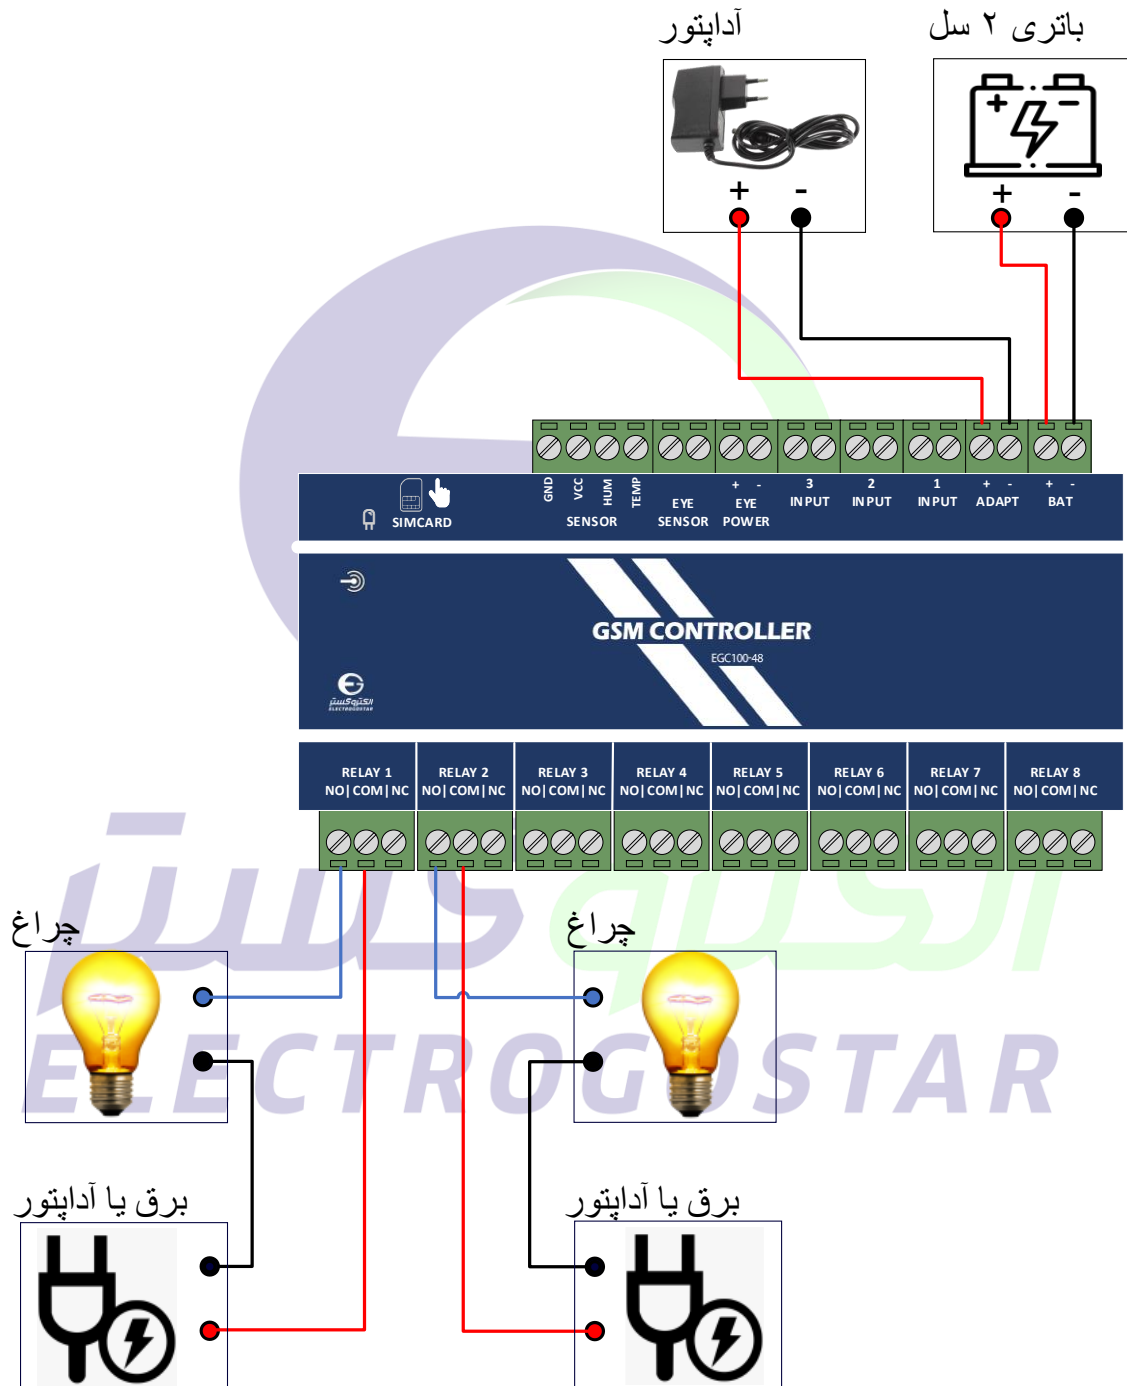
آداپتور

باتری ۲ سل

+ -

+ -

SIMCARD

GND VCC HUM TEMP
SENSOR

EYE SENSOR

+ -
EYE POWER

3
INPUT

2
INPUT

1
INPUT

+ -
ADAPT

+ -
BAT

GSM CONTROLLER
EGC100-48

الکتروگستر
ELECTROGOSTAR

| RELAY 1 | RELAY 2 | RELAY 3 | RELAY 4 | RELAY 5 | RELAY 6 | RELAY 7 | RELAY 8 |
|---|---|---|---|---|---|---|---|
| NO\|COM\|NC | NO\|COM\|NC | NO\|COM\|NC | NO\|COM\|NC | NO\|COM\|NC | NO\|COM\|NC | NO\|COM\|NC | NO\|COM\|NC |

الکتروگستر
ELECTROGOSTAR

چراغ

چراغ

برق یا آداپتور

برق یا آداپتور